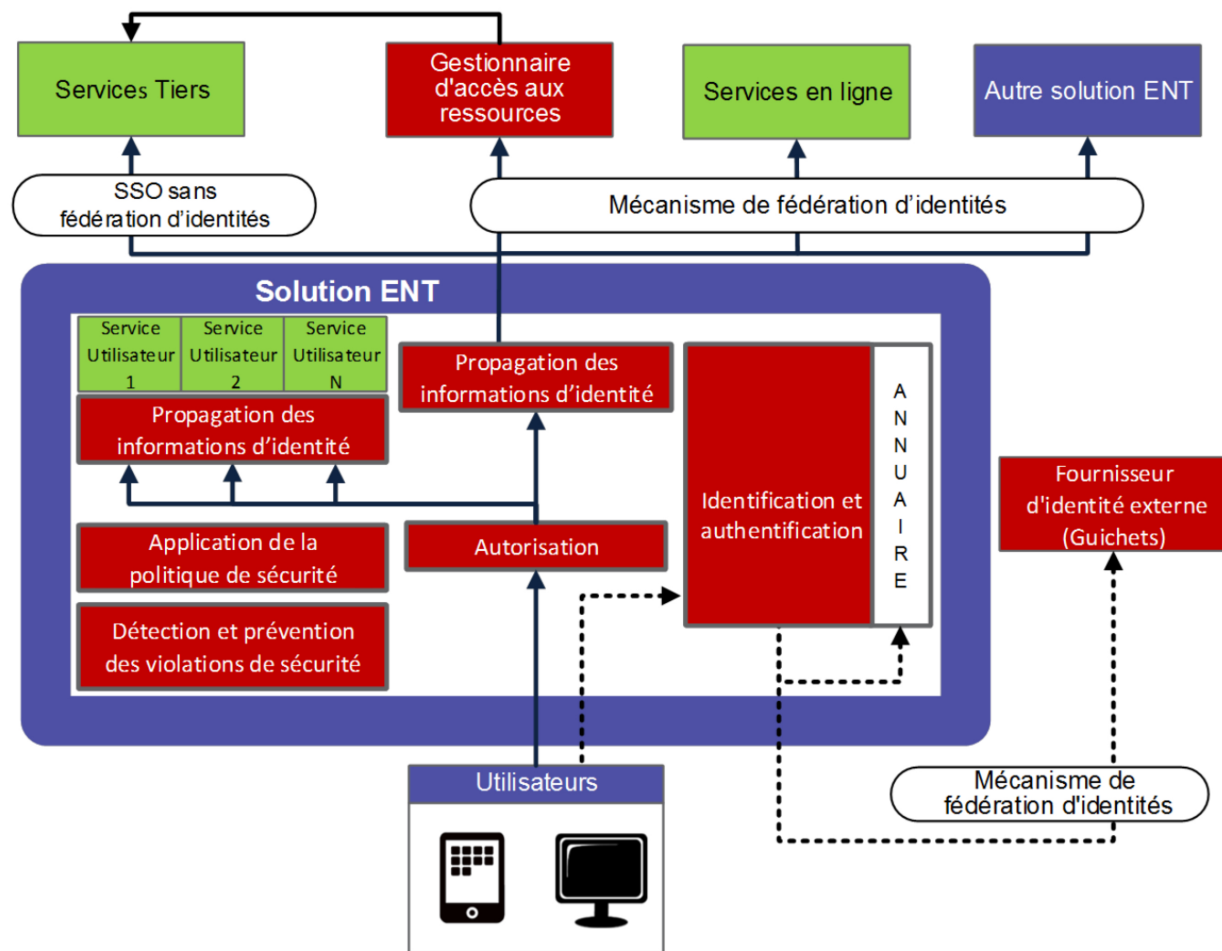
Services Tiers

Gestionnaire d'accès aux ressources

Services en ligne

Autre solution ENT

SSO sans fédération d'identités

Mécanisme de fédération d'identités

Solution ENT

| Service Utilisateur 1 | Service Utilisateur 2 | Service Utilisateur N |
|---|---|---|

Propagation des informations d'identité

Propagation des informations d'identité

Identification et authentification

A N N U A I R E

Fournisseur d'identité externe (Guichets)

Application de la politique de sécurité

Autorisation

Détection et prévention des violations de sécurité

Utilisateurs

Mécanisme de fédération d'identités